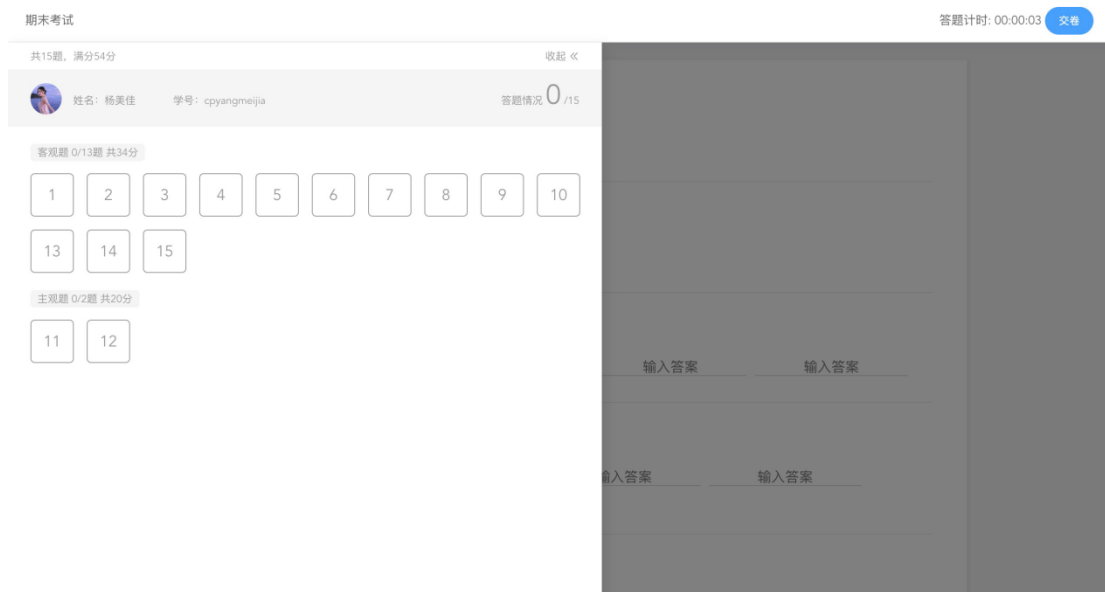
期末考试

答题计时: 00:00:03 交卷

共15题，满分54分

收起 «

姓名：杨美佳 学号：cpyangmeijia

答题情况 0 /15

客观题 0/13题 共34分

1 2 3 4 5 6 7 8 9 10

13 14 15

主观题 0/2题 共20分

11 12

输入答案 输入答案

输入答案 输入答案